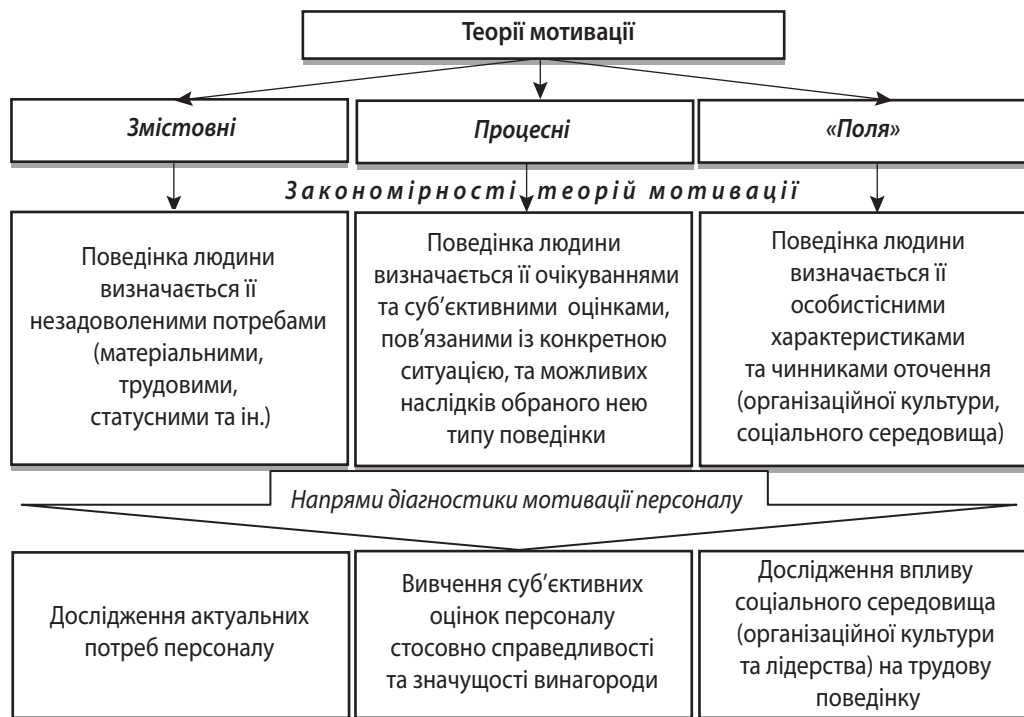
Теорії мотивації

Змістовні

Процесні

«Поля»

Закономірності теорій мотивації

Поведінка людини визначається її незадоволеними потребами (матеріальними, трудовими, статусними та ін.)

Поведінка людини визначається її очікуваннями та суб'єктивними оцінками, пов'язаними із конкретною ситуацією, та можливих наслідків обраного нею типу поведінки

Поведінка людини визначається її особистісними характеристиками та чинниками оточення (організаційної культури, соціального середовища)

Напрями діагностики мотивації персоналу

Дослідження актуальних потреб персоналу

Вивчення суб'єктивних оцінок персоналу стосовно справедливості та значущості винагороди

Дослідження впливу соціального середовища (організаційної культури та лідерства) на трудову поведінку